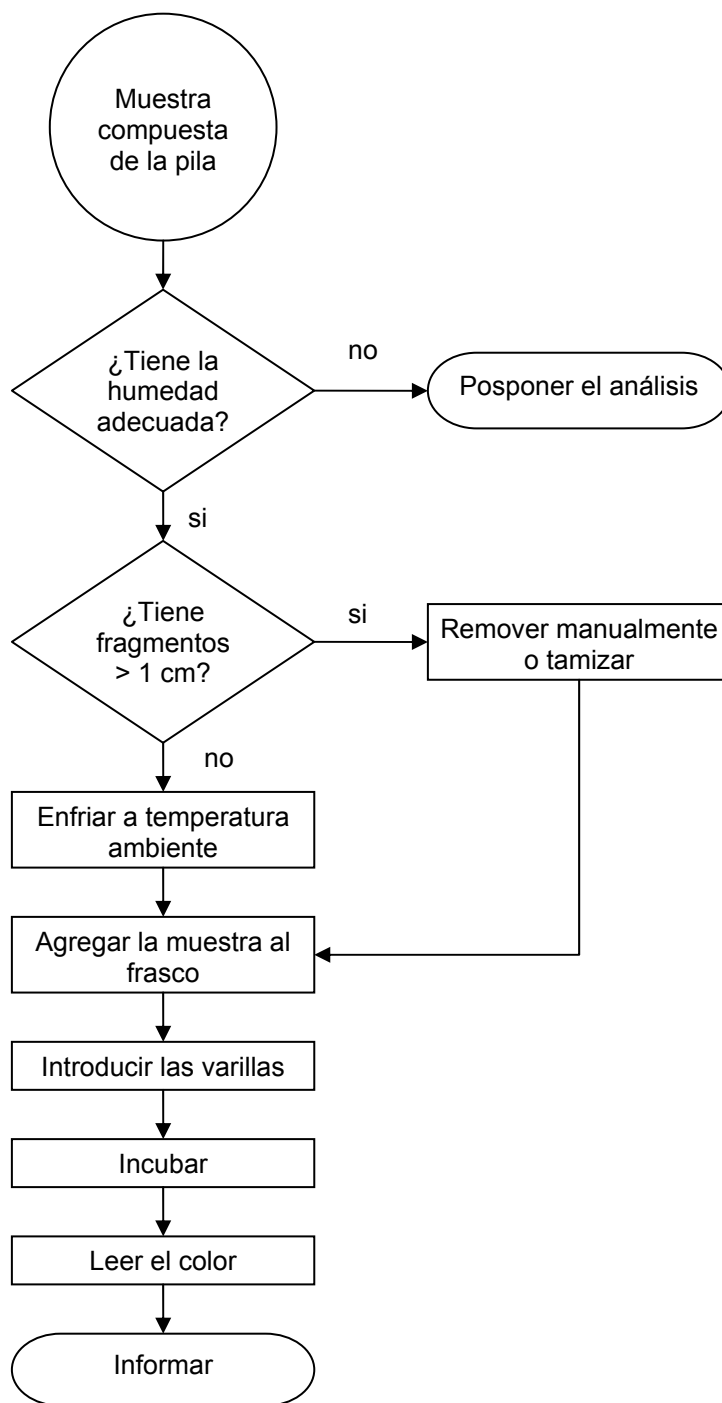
Muestra compuesta de la pila

¿Tiene la humedad adecuada?

no

Posponer el análisis

si

¿Tiene fragmentos > 1 cm?

si

Remover manualmente o tamizar

no

Enfriar a temperatura ambiente

Agregar la muestra al frasco

Introducir las varillas

Incubar

Leer el color

Informar